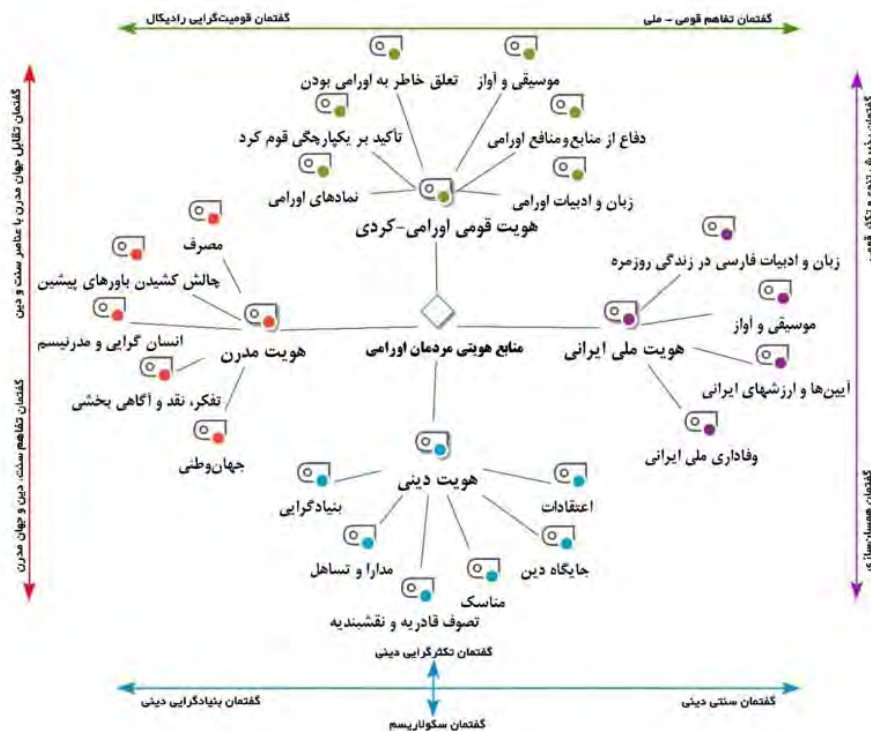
گفتمان قومیت‌گرایی رادیکال
گفتمان تفاهم قومی - ملی

گفتمان تقابل جهان مدرن با عناصر سنت و دین

گفتمان تفاهم سنت دین و جهان مدرن

موسیقی و آواز
تعلق خاطر به اورامی بودن
دفاع از منابع‌ومنافع اورامی
تأکید بر یکپارچگی قوم کرد
نمادهای اورامی
زبان و ادبیات اورامی
هویت قومی اورامی-کردی

مصرف
چالش کشیدن باورهای پیشین
انسان گرایی و مدرنیسم
هویت مدرن
تفکر، نقد و آگاهی بخشی
جهان‌وطنی

منابع هویتی مردمان اورامی

زبان و ادبیات فارسی در زندگی روزمره
موسیقی و آواز
هویت ملی ایرانی
آیین‌ها و ارزشهای ایرانی
وفاداری ملی ایرانی

هویت دینی
بنیادگرایی
اعتقادات
مدارا و تساهل
جایگاه دین
مناسک
تصوف قادریه و نقشبندیه

گفتمان تکثرگرایی دینی
گفتمان بنیادگرایی دینی
گفتمان سنتی دینی
گفتمان سکولاریسم

گفتمان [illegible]
گفتمان همسان‌سازی